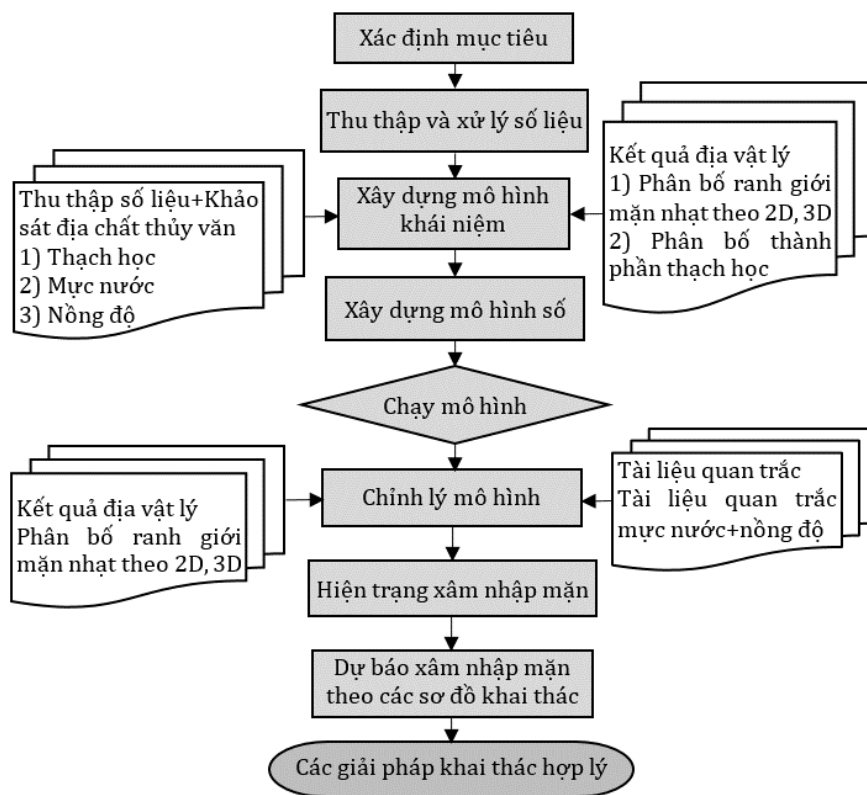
Xác định mục tiêu

Thu thập và xử lý số liệu

Thu thập số liệu+Khảo sát địa chất thủy văn
1) Thạch học
2) Mực nước
3) Nồng độ

Xây dựng mô hình khái niệm

Kết quả địa vật lý
1) Phân bố ranh giới mặn nhạt theo 2D, 3D
2) Phân bố thành phần thạch học

Xây dựng mô hình số

Chạy mô hình

Kết quả địa vật lý
Phân bố ranh giới mặn nhạt theo 2D, 3D

Chỉnh lý mô hình

Tài liệu quan trắc
Tài liệu quan trắc mực nước+nồng độ

Hiện trạng xâm nhập mặn

Dự báo xâm nhập mặn theo các sơ đồ khai thác

Các giải pháp khai thác hợp lý